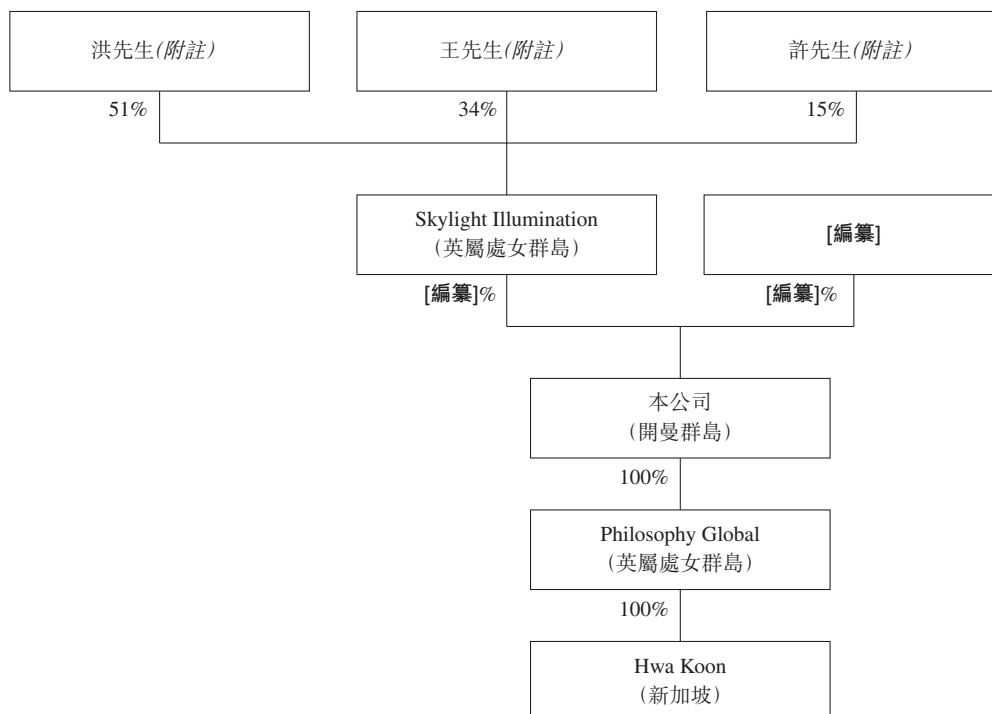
洪先生(附註)

王先生(附註)

許先生(附註)

51%

34%

15%

Skylight Illumination
(英屬處女群島)

[編纂]

[編纂]%

[編纂]%

本公司
(開曼群島)

100%

Philosophy Global
(英屬處女群島)

100%

Hwa Koon
(新加坡)